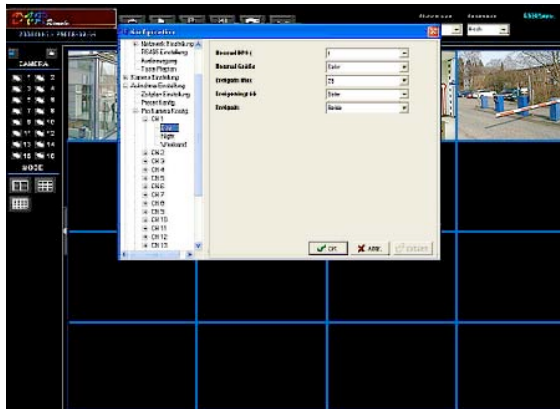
CAMERA

MODE

Netzwerk Einstellung
RS485 Einstellung
Aufzeichnung
Team Planen
Kamera Einstellung
Aufnahme Einstellung
Zeitplan Einstellung
Preset Konfig
Fortlaufend Konfig
CH 1
Night
Weekend
CH 2
CH 3
CH 4
CH 5
CH 6
CH 7
CH 8
CH 9
CH 10
CH 11
CH 12
CH 13

Normal FPS
Normal Größe
Ereignis fps
Ereignisgröße
Ereignis

OK
Abbr.
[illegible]